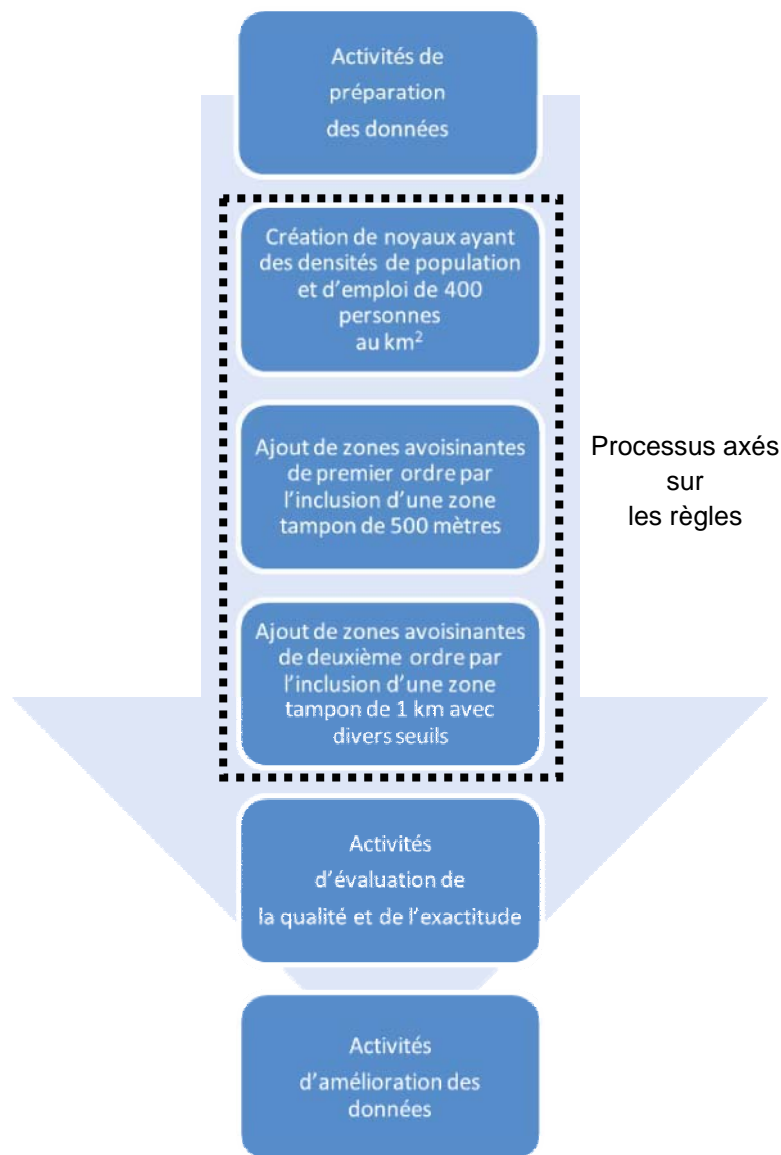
Activités de préparation des données

Création de noyaux ayant des densités de population et d'emploi de 400 personnes au km$^2$

Ajout de zones avoisinantes de premier ordre par l'inclusion d'une zone tampon de 500 mètres

Ajout de zones avoisinantes de deuxième ordre par l'inclusion d'une zone tampon de 1 km avec divers seuils

Processus axés sur les règles

Activités d'évaluation de la qualité et de l'exactitude

Activités d'amélioration des données